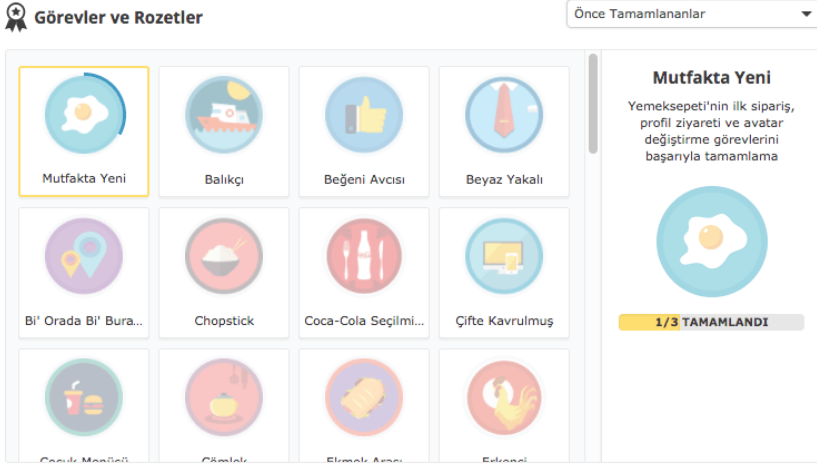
Görevler ve Rozetler

Önce Tamamlananlar

Mutfakta Yeni

Balıkçı

Beğeni Avcısı

Beyaz Yakalı

Bi' Orada Bi' Bura...

Chopstick

Coca-Cola Seçilmi...

Çifte Kavrulmuş

Çocuk Menüsü

Çömlek

Ekmek Arası

Erkenci

Mutfakta Yeni

Yemeksepeti'nin ilk sipariş, profil ziyareti ve avatar değiştirme görevlerini başarıyla tamamlama

1/3 TAMAMLANDI